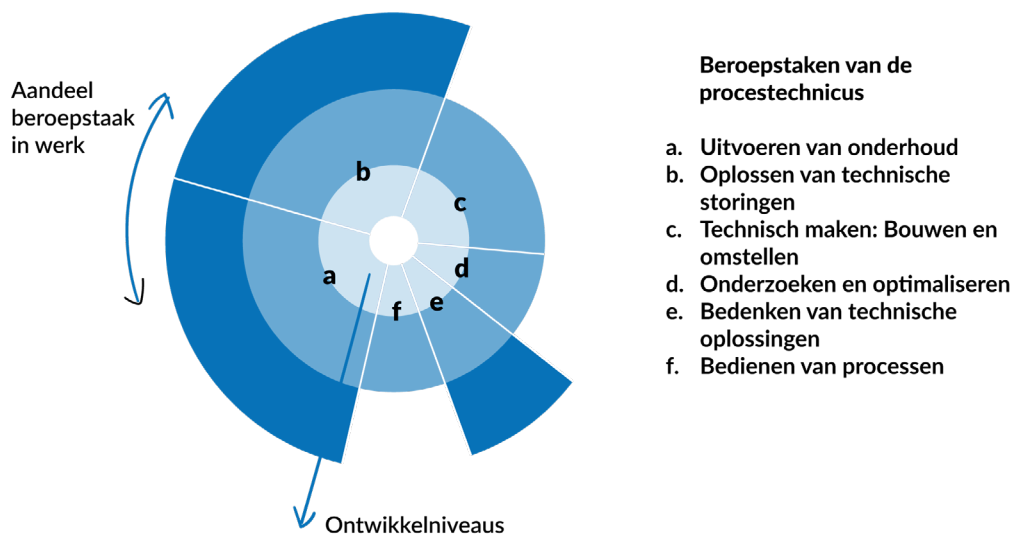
Aandeel beroepstaak in werk

b
c
a
d
e
f

Ontwikkelniveaus

Beroepstaken van de procestechnicus

a. Uitvoeren van onderhoud
b. Oplossen van technische storingen
c. Technisch maken: Bouwen en omstellen
d. Onderzoeken en optimaliseren
e. Bedenken van technische oplossingen
f. Bedienen van processen